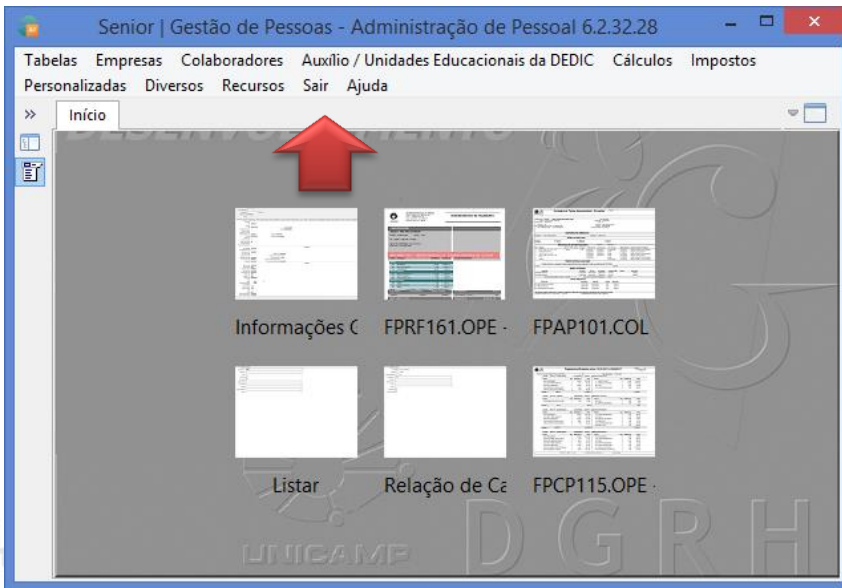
Senior | Gestão de Pessoas - Administração de Pessoal 6.2.32.28

Tabelas Empresas Colaboradores Auxílio / Unidades Educacionais da DEDIC Cálculos Impostos Personalizadas Diversos Recursos Sair Ajuda

»
Início

Informações (
FPRF161.OPE -
FPAP101.COL

Listar
Relação de Ca
FPCP115.OPE -

UNICAMP
DGRH